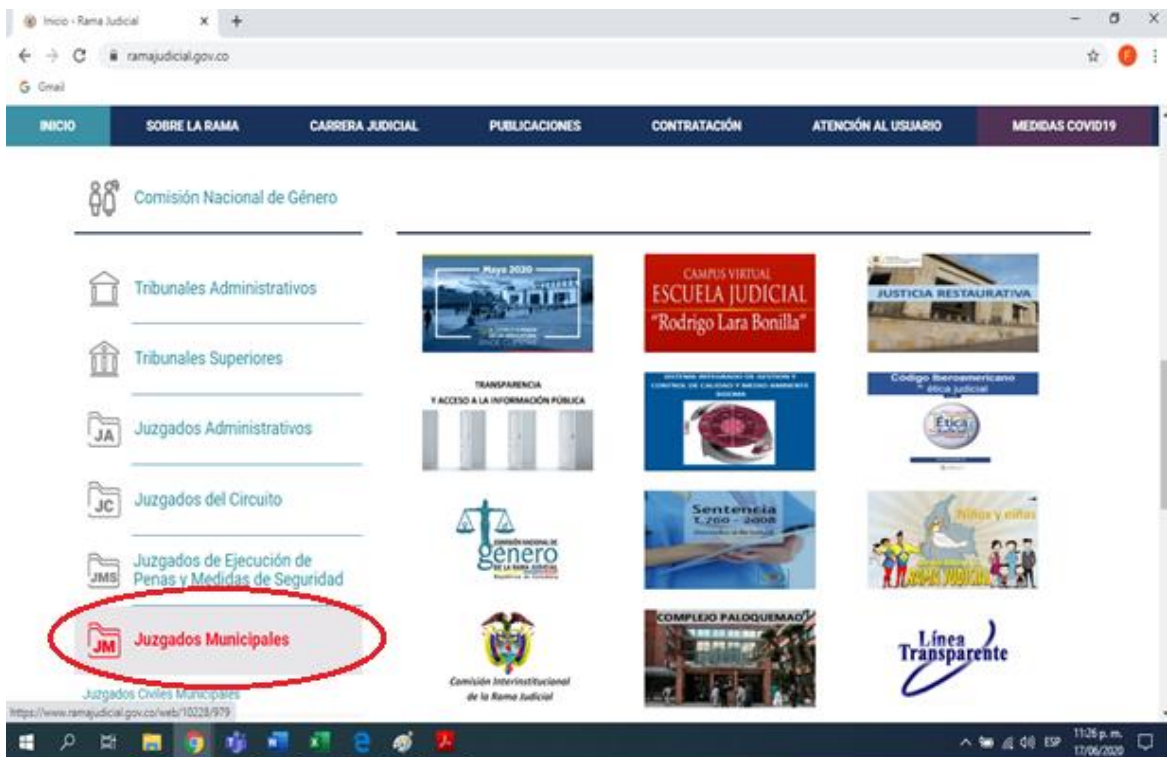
Inicio - Rama Judicial

ramajudicial.gov.co

Gmail

INICIO SOBRE LA RAMA CARRERA JUDICIAL PUBLICACIONES CONTRATACIÓN ATENCIÓN AL USUARIO MEDIDAS COVID19

Comisión Nacional de Género

Tribunales Administrativos

Tribunales Superiores

JA Juzgados Administrativos

JC Juzgados del Circuito

JMS Juzgados de Ejecución de Penas y Medidas de Seguridad

JM Juzgados Municipales

Juzgados Civiles Municipales

Mayo 2020

CAMPUS VIRTUAL
ESCUELA JUDICIAL
"Rodrigo Lara Bonilla"

JUSTICIA RESTAURATIVA

TRANSPARENCIA
Y ACCESO A LA INFORMACIÓN PÚBLICA

SISTEMA INTEGRADO DE GESTIÓN Y CONTROL DE CALIDAD Y MEDIO AMBIENTE SIGCMA

Código Iberoamericano de ética judicial

Ética

COMISIÓN NACIONAL DE
género
DE LA RAMA JUDICIAL
República de Colombia

Sentencia T-760 - 2008

Niños y niñas

RAMA JUDICIAL

COMPLEJO PALOQUEMAO

Comisión Interinstitucional de la Rama Judicial

Línea Transparente

https://www.ramajudicial.gov.co/web/10228/979

ESP 11:26 p. m. 17/06/2020